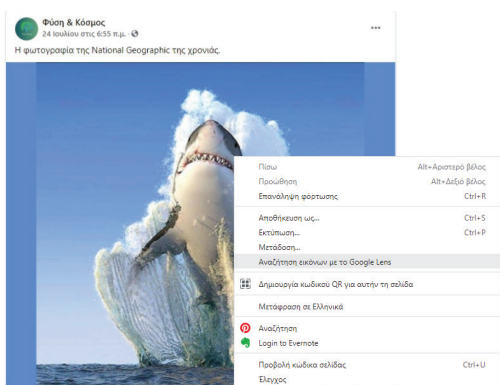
Φύση & Κόσμος
24 Ιουλίου στις 6:55 π.μ. ·

Η φωτογραφία της National Geographic της χρονιάς.

Πίσω Alt+Αριστερό βέλος
Προώθηση Alt+Δεξιό βέλος
Επανάληψη φόρτωσης Ctrl+R

Αποθήκευση ως... Ctrl+S
Εκτύπωση... Ctrl+P
Μετάδοση...
Αναζήτηση εικόνων με το Google Lens

Δημιουργία κωδικού QR για αυτήν τη σελίδα

Μετάφραση σε Ελληνικά

Αναζήτηση
Login to Evernote

Προβολή κώδικα σελίδας Ctrl+U
Έλεγχος